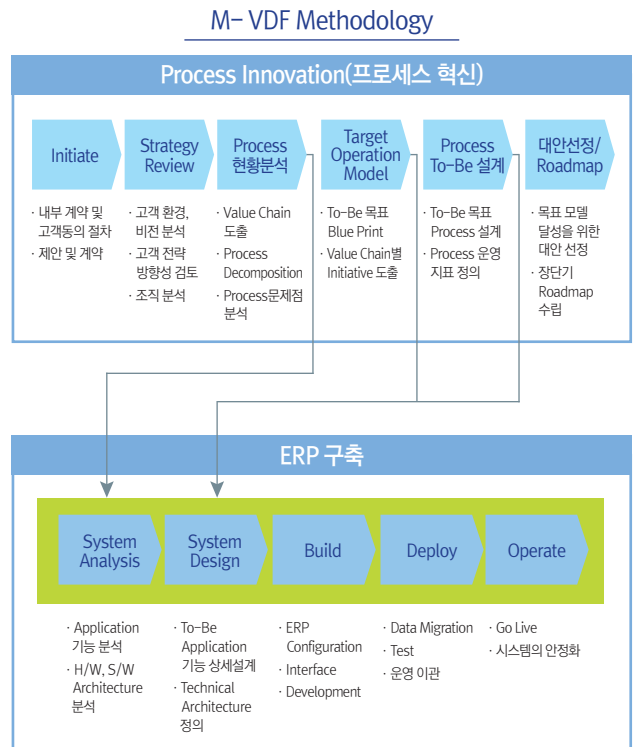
M- VDF Methodology

Process Innovation(프로세스 혁신)

Initiate

· 내부 계약 및 고객동의 절차
· 제안 및 계약

Strategy Review

· 고객 환경, 비전 분석
· 고객 전략 방향성 검토
· 조직 분석

Process 현황분석

· Value Chain 도출
· Process Decomposition
· Process문제점 분석

Target Operation Model

· To-Be 목표 Blue Print
· Value Chain별 Initiative 도출

Process To-Be 설계

· To-Be 목표 Process 설계
· Process 운영 지표 정의

대안선정/ Roadmap

· 목표 모델 달성을 위한 대안 선정
· 장단기 Roadmap 수립

ERP 구축

System Analysis

· Application 기능 분석
· H/W, S/W Architecture 분석

System Design

· To-Be Application 기능 상세설계
· Technical Architecture 정의

Build

· ERP Configuration
· Interface
· Development

Deploy

· Data Migration
· Test
· 운영 이관

Operate

· Go Live
· 시스템의 안정화